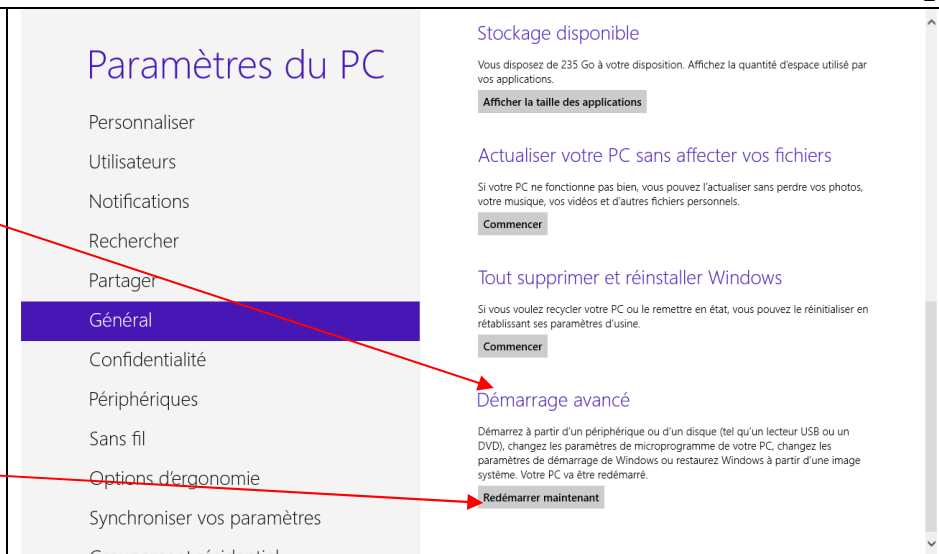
Paramètres du PC

Personnaliser

Utilisateurs

Notifications

Rechercher

Partager

Général

Confidentialité

Périphériques

Sans fil

Options d'ergonomie

Synchroniser vos paramètres

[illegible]

Stockage disponible

Vous disposez de 235 Go à votre disposition. Affichez la quantité d'espace utilisé par vos applications.

Afficher la taille des applications

Actualiser votre PC sans affecter vos fichiers

Si votre PC ne fonctionne pas bien, vous pouvez l'actualiser sans perdre vos photos, votre musique, vos vidéos et d'autres fichiers personnels.

Commencer

Tout supprimer et réinstaller Windows

Si vous voulez recycler votre PC ou le remettre en état, vous pouvez le réinitialiser en rétablissant ses paramètres d'usine.

Commencer

Démarrage avancé

Démarrez à partir d'un périphérique ou d'un disque (tel qu'un lecteur USB ou un DVD), changez les paramètres de microprogramme de votre PC, changez les paramètres de démarrage de Windows ou restaurez Windows à partir d'une image système. Votre PC va être redémarré.

Redémarrer maintenant